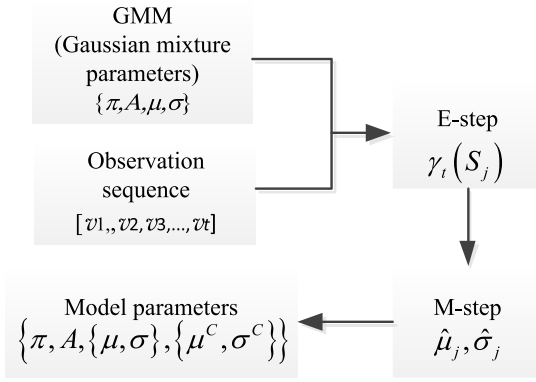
GMM (Gaussian mixture parameters) $\{\pi, A, \mu, \sigma\}$

Observation sequence $[v1,, v2, v3, ..., vt]$

E-step $\gamma_t(S_j)$

M-step $\hat{\mu}_j, \hat{\sigma}_j$

Model parameters $\left\{\pi, A, \{\mu, \sigma\}, \{\mu^C, \sigma^C\}\right\}$